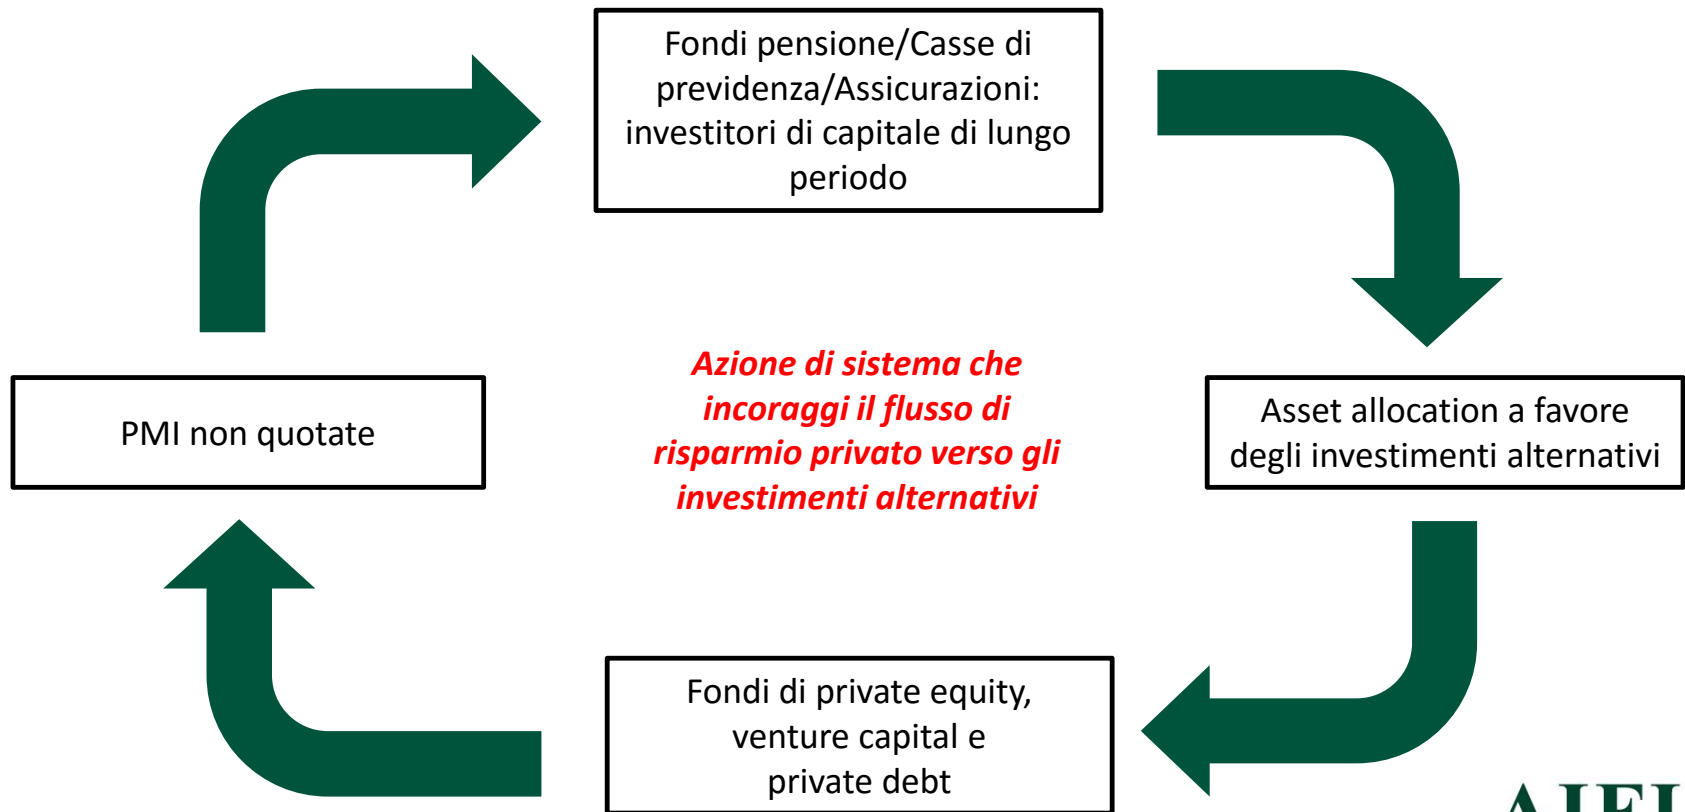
Fondi pensione/Casse di previdenza/Assicurazioni: investitori di capitale di lungo periodo

Asset allocation a favore degli investimenti alternativi

Fondi di private equity, venture capital e private debt

PMI non quotate

Azione di sistema che incoraggi il flusso di risparmio privato verso gli investimenti alternativi

AIFI